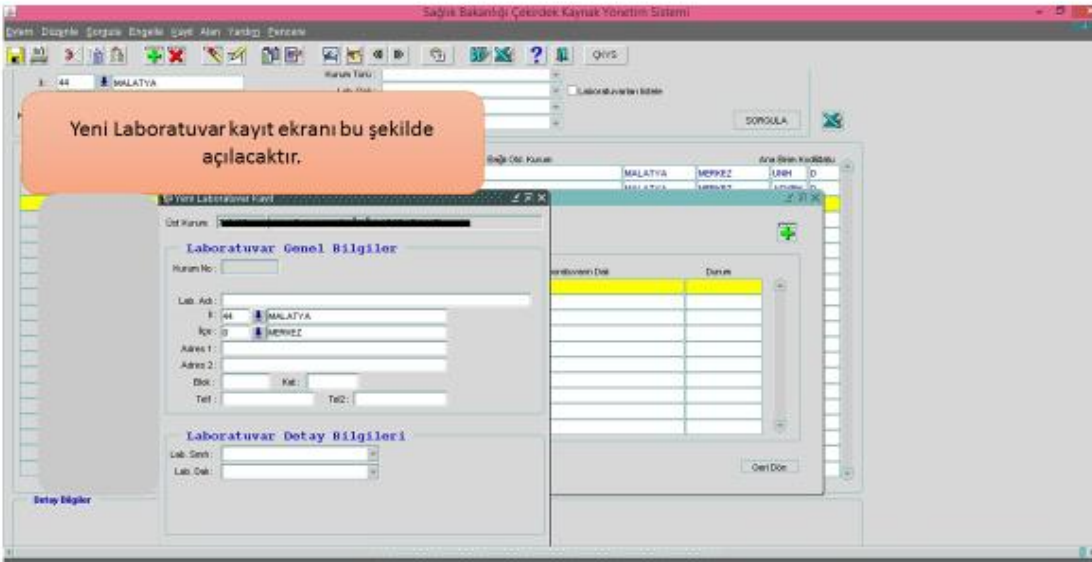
Sağlık Bakanlığı Çekirdek Kaynak Yönetim Sistemi

Eylem Düzenle Sorgula Engelle Kayıt Alan Yardım Pencere

ÇKYS

İl: 44 MALATYA

Kurum Türü:

Lab. Dal:

Laboratuvarları listele

SORGULA

Yeni Laboratuvar kayıt ekranı bu şekilde açılacaktır.

Bağlı Old. Kurum

Ana Birim Kodu Etkin

MALATYA MERKEZ UNH D

MALATYA MERKEZ

Yeni Laboratuvar Kaydı

Üst Kurum:

Laboratuvar Genel Bilgiler

Kurum No:

Lab. Adı:

İl: 44 MALATYA

İlçe: 0 MERKEZ

Adres 1:

Adres 2:

Blok: Kat:

Tel1: Tel2:

Laboratuvar Detay Bilgileri

Lab. Sınıfı:

Lab. Dalı:

Laboratuvarın Dalı

Durum

Geri Dön

Detay Bilgiler